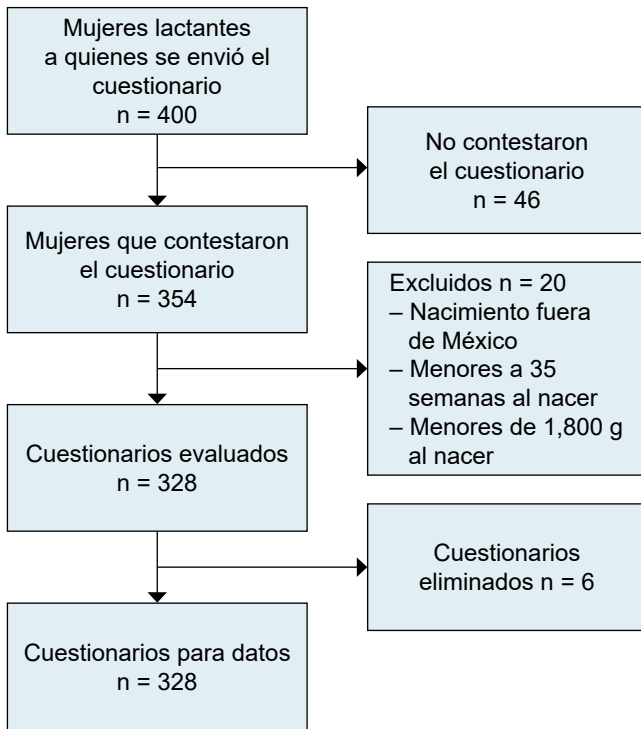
Mujeres lactantes a quienes se envió el cuestionario
n = 400

No contestaron el cuestionario
n = 46

Mujeres que contestaron el cuestionario
n = 354

Excluidos n = 20
– Nacimiento fuera de México
– Menores a 35 semanas al nacer
– Menores de 1,800 g al nacer

Cuestionarios evaluados
n = 328

Cuestionarios eliminados n = 6

Cuestionarios para datos
n = 328